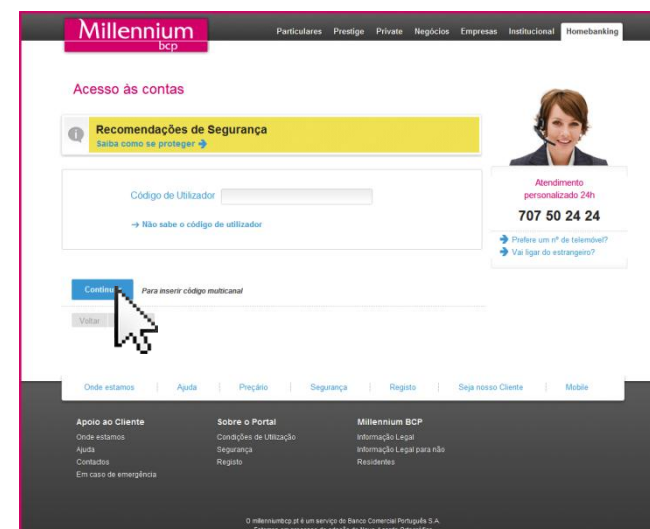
Millennium
bcp

Particulares Prestige Private Negócios Empresas Institucional Homebanking

Acesso às contas

Recomendações de Segurança
Saiba como se proteger

Código de Utilizador

→ Não sabe o código de utilizador

Atendimento personalizado 24h
707 50 24 24

Prefere um nº de telemóvel?
Vai ligar do estrangeiro?

Contin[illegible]
Para inserir código multicanal

Voltar

Onde estamos | Ajuda | Preçário | Segurança | Registo | Seja nosso Cliente | Mobile

Apoio ao Cliente
Onde estamos
Ajuda
Contactos
Em caso de emergência

Sobre o Portal
Condições de Utilização
Segurança
Registo

Millennium BCP
Informação Legal
Informação Legal para não Residentes

O millenniumbcp.pt é um serviço do Banco Comercial Português S.A.
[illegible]